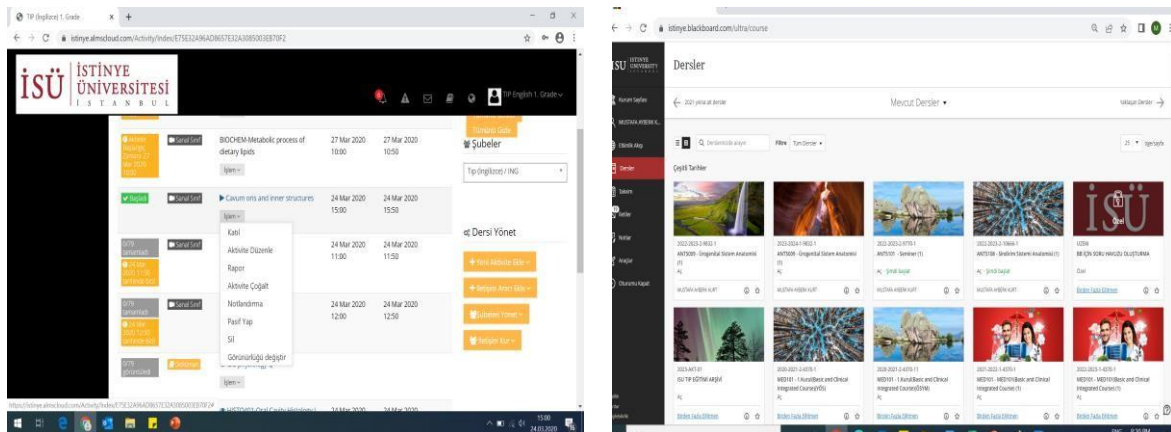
TIP (İngilizce) 1. Grade
istinye.almscloud.com/Activity/Index/E75E32496AD8657E32A3085003EB70F2

İSÜ İSTİNYE ÜNİVERSİTESİ İSTANBUL

TIP English 1. Grade

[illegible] | Sanal Sınıf | BIOCHEM-Metabolic process of dietary lipids | 27 Mar 2020 10:00 | 27 Mar 2020 10:50
İşlem
Başladı | Sanal Sınıf | Cavum oris and inner structures | 24 Mar 2020 15:00 | 24 Mar 2020 15:50
İşlem
Katıl
Aktivite Düzenle
Rapor
Aktivite Çoğalt
Notlandırma
Pasif Yap
Sil
Görünürlüğü değiştir
Sanal Sınıf | 24 Mar 2020 11:00 | 24 Mar 2020 11:50
Sanal Sınıf | 24 Mar 2020 12:00 | 24 Mar 2020 12:50
İşlem

Şubeler
Tıp (İngilizce) / ING
Dersi Yönet
Yeni Aktivite Ekle
Şubeleri Yönet

15:00
24.03.2020

istinye.blackboard.com/ultra/course

Dersler
2021 yılına ait dersler
Mevcut Dersler
Çeşitli Tarihler
2022-2023-2-9032-1 ANT5009 - Drogenital Sistem Anatomisi
2023-2024-1-9032-1 ANT5009 - Ürogenital Sistem Anatomisi
2022-2023-2-9770-1 ANT5101 - Seminer (1)
2022-2023-2-10666-1 ANT5106 - Sindirim Sistemi Anatomisi (1)
Özel
2023-ANT-01 ISU TIP EĞİTİMİ ARŞİVİ
2020-2021-2-4370-1 MED101 - 1.Kurul(Basic and Clinical Integrated Courses)
2020-2021-2-4370-11 MED101 - 1.Kurul(Basic and Clinical Integrated Courses)
2021-2022-1-4370-1 MED101 - MED101(Basic and Clinical Integrated Courses)
2022-2023-1-4370-1 MED101 - MED101(Basic and Clinical Integrated Courses)